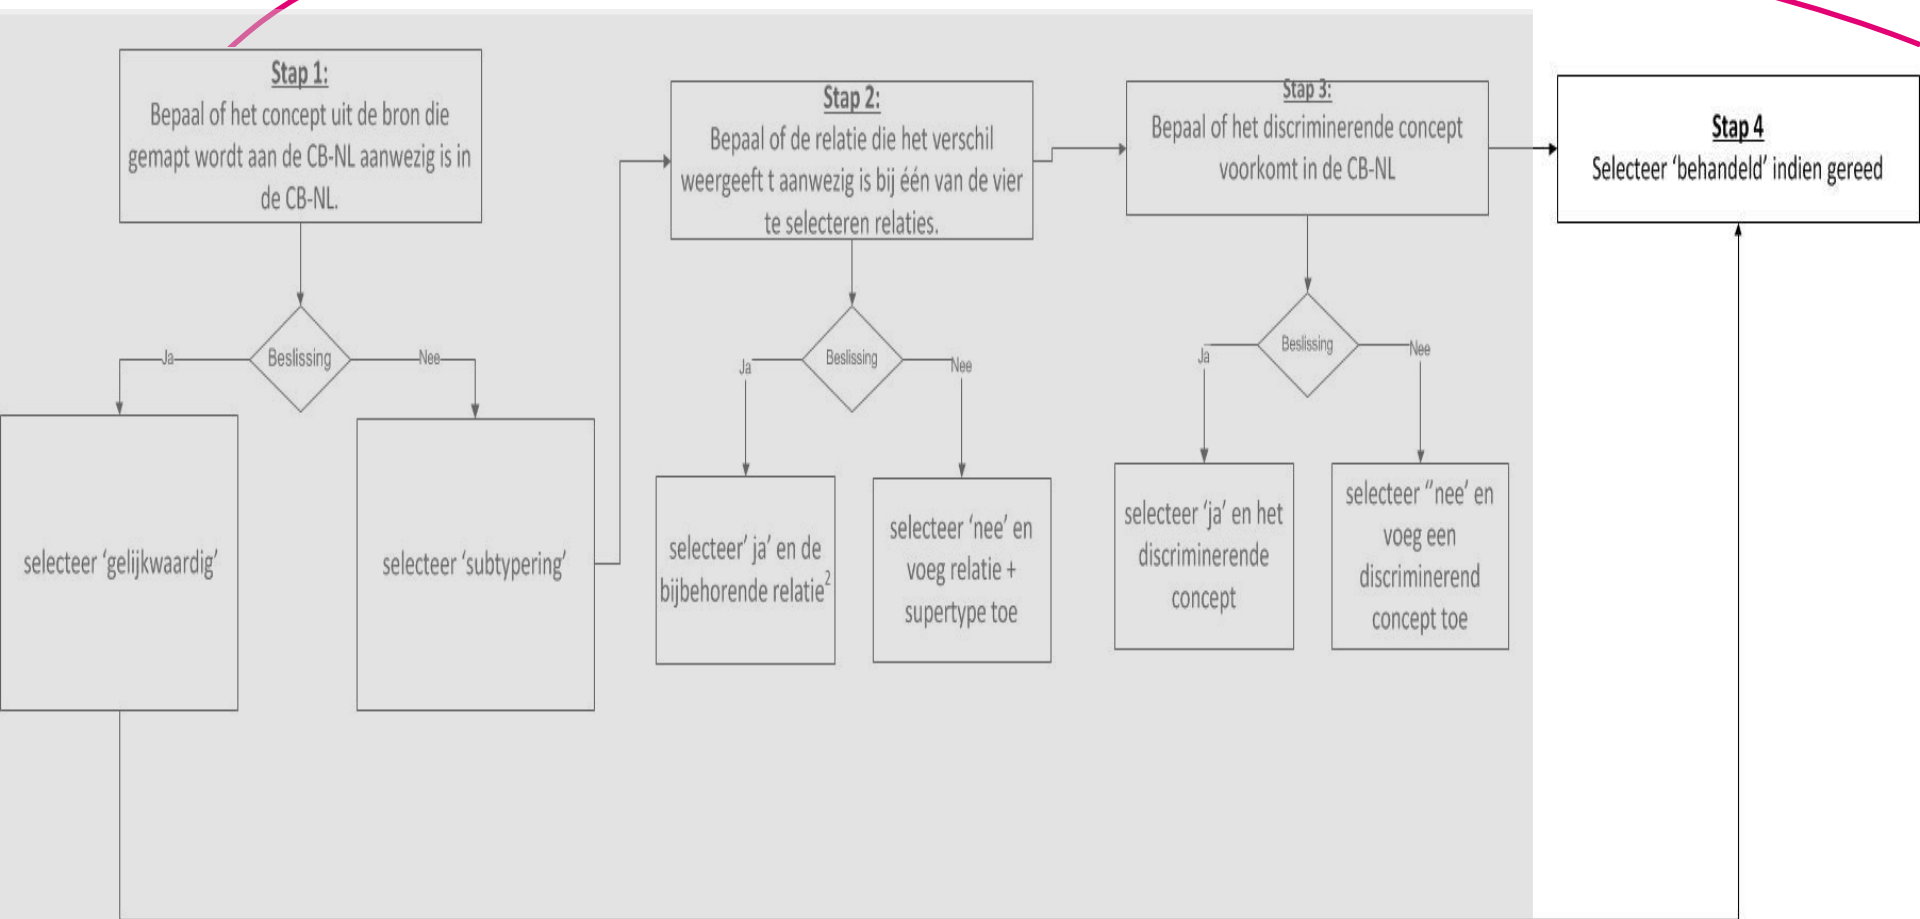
Stap 1:
Bepaal of het concept uit de bron die gemapt wordt aan de CB-NL aanwezig is in de CB-NL.

Beslissing

Ja

Nee

selecteer 'gelijkwaardig'

selecteer 'subtypering'

Stap 2:
Bepaal of de relatie die het verschil weergeeft t aanwezig is bij één van de vier te selecteren relaties.

Beslissing

Ja

Nee

selecteer' ja' en de bijbehorende relatie$^2$

selecteer 'nee' en voeg relatie + supertype toe

Stap 3:
Bepaal of het discriminerende concept voorkomt in de CB-NL

Beslissing

Ja

Nee

selecteer 'ja' en het discriminerende concept

selecteer "nee' en voeg een discriminerend concept toe

Stap 4
Selecteer 'behandeld' indien gereed